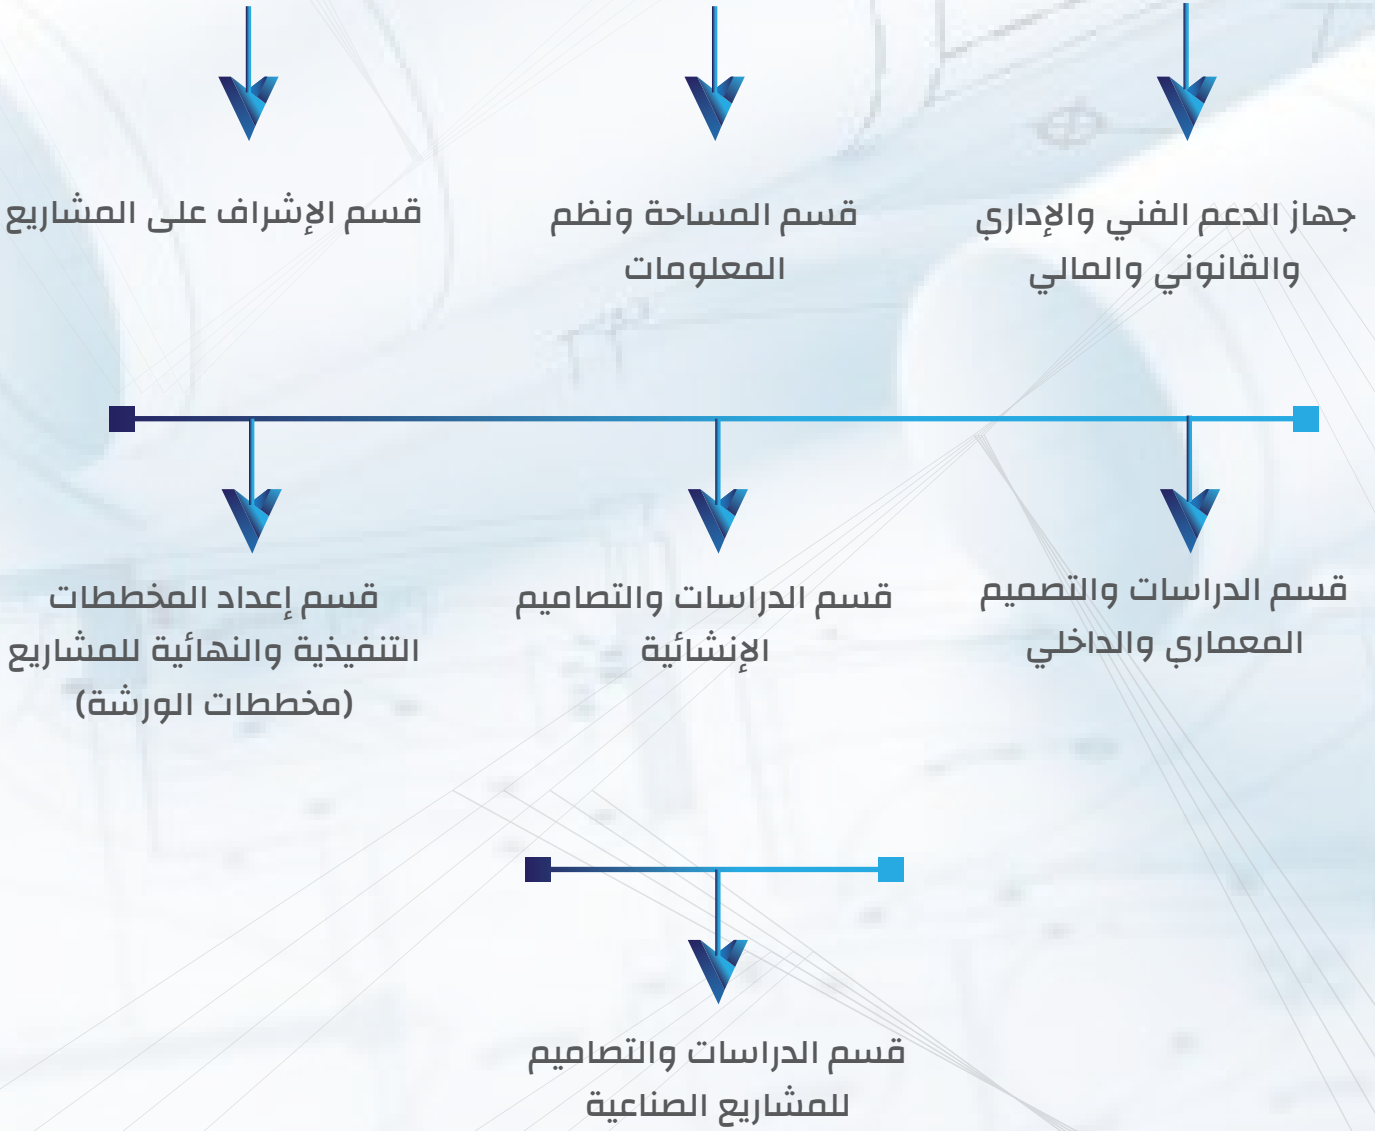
جهاز الدعم الفني والإداري والقانوني والمالي

قسم المساحة ونظم المعلومات

قسم الإشراف على المشاريع

قسم الدراسات والتصميم المعماري والداخلي

قسم الدراسات والتصاميم الإنشائية

قسم إعداد المخططات التنفيذية والنهائية للمشاريع (مخططات الورشة)

قسم الدراسات والتصاميم للمشاريع الصناعية